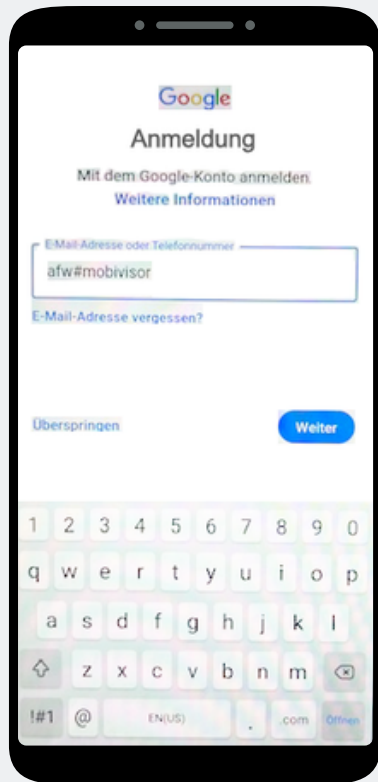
Google

Anmeldung

Mit dem Google-Konto anmelden
Weitere Informationen

E-Mail-Adresse oder Telefonnummer
afw#mobivisor

E-Mail-Adresse vergessen?

Überspringen

Weiter

1 2 3 4 5 6 7 8 9 0
q w e r t y u i o p
a s d f g h j k l
z x c v b n m
!#1 @ EN(US) . .com Öffnen